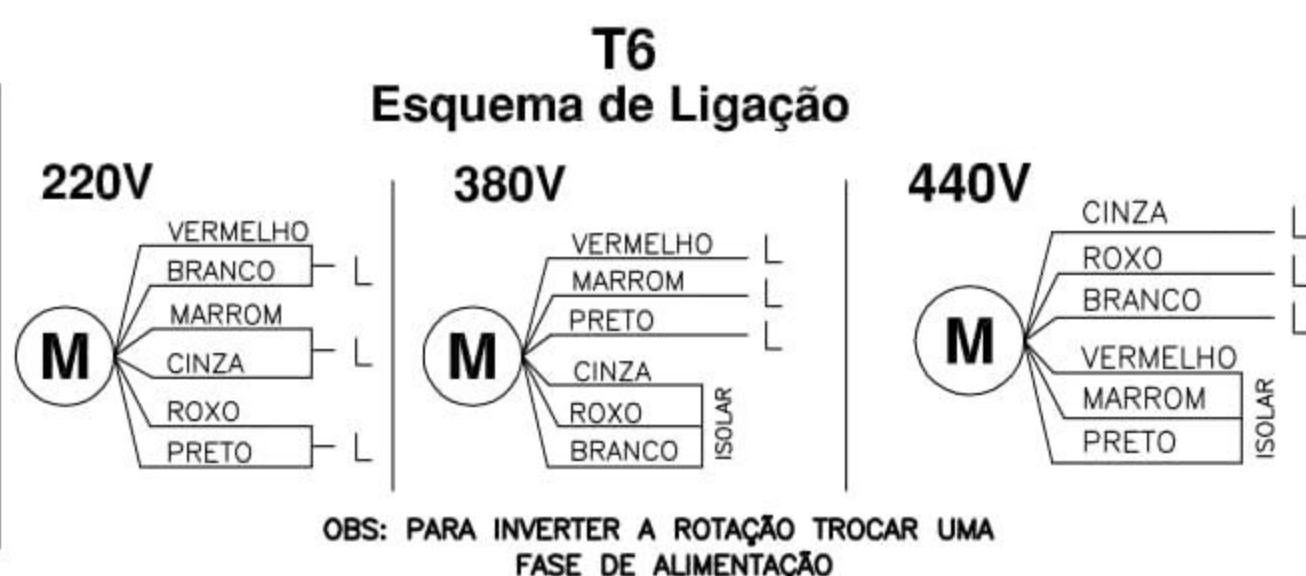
T6
Esquema de Ligação

220V

M

VERMELHO
BRANCO
L
MARROM
CINZA
L
ROXO
PRETO
L

380V

M

VERMELHO
L
MARROM
L
PRETO
L
CINZA
ROXO
BRANCO
ISOLAR

440V

M

CINZA
L
ROXO
L
BRANCO
L
VERMELHO
MARROM
PRETO
ISOLAR

OBS: PARA INVERTER A ROTAÇÃO TROCAR UMA FASE DE ALIMENTAÇÃO